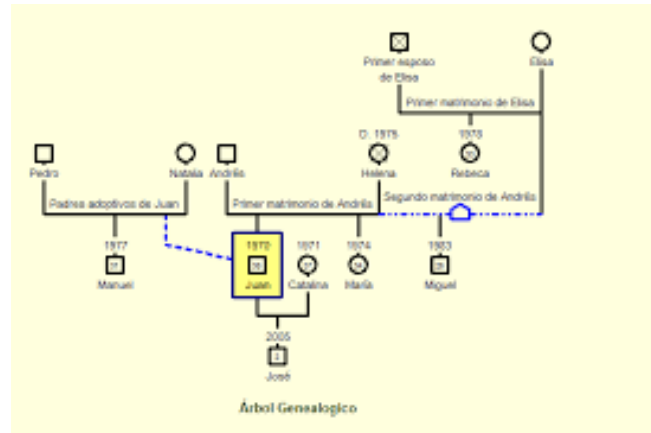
Primer esposo de Elisa

Elisa

Primer matrimonio de Elisa

D. 1975

1978

Pedro

Natalia

Andrés

Helena

Rebeca

Padres adoptivos de Juan

Primer matrimonio de Andrés

Segundo matrimonio de Andrés

1977

1970

1971

1974

1983

Manuel

Juan

Catalina

María

Miguel

2005

José

Árbol Genealogico